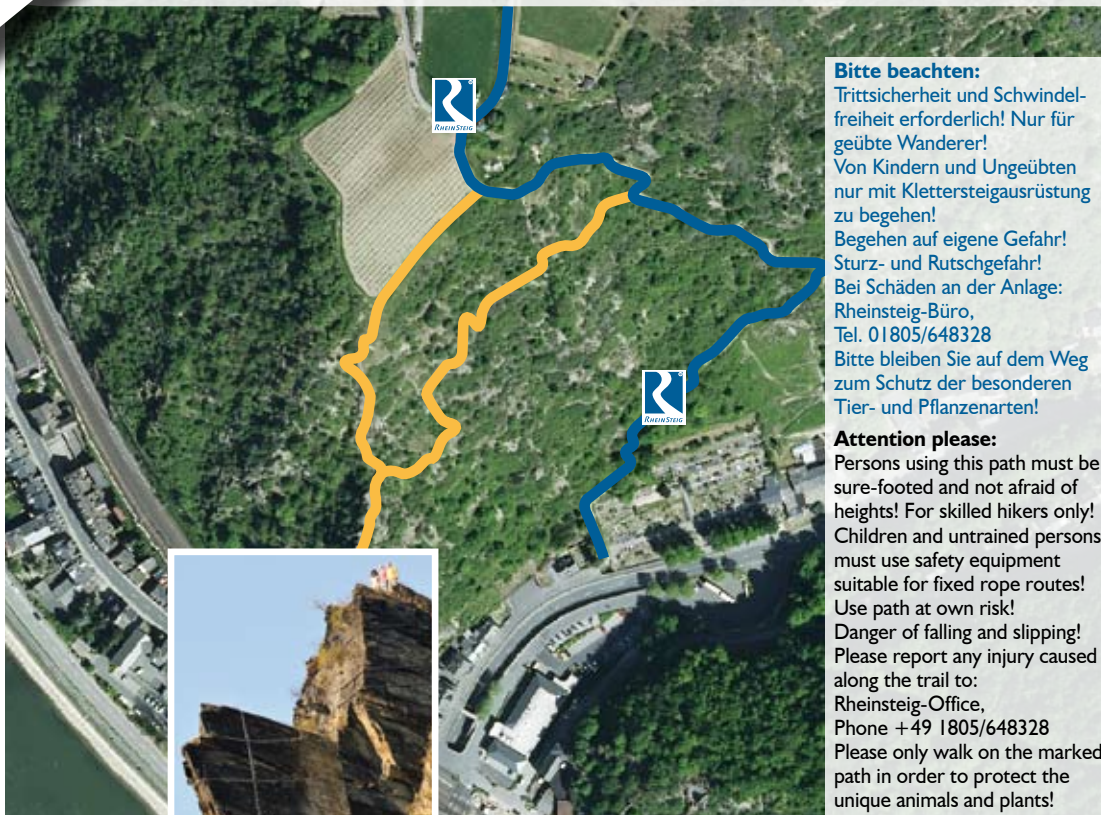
RHEINSTEIG

RHEINSTEIG

Bitte beachten:
Trittsicherheit und Schwindelfreiheit erforderlich! Nur für geübte Wanderer!
Von Kindern und Ungeübten nur mit Klettersteigausrüstung zu begehen!
Begehen auf eigene Gefahr!
Sturz- und Rutschgefahr!
Bei Schäden an der Anlage:
Rheinsteig-Büro,
Tel. 01805/648328
Bitte bleiben Sie auf dem Weg zum Schutz der besonderen Tier- und Pflanzenarten!

Attention please:
Persons using this path must be sure-footed and not afraid of heights! For skilled hikers only!
Children and untrained persons must use safety equipment suitable for fixed rope routes!
Use path at own risk!
Danger of falling and slipping!
Please report any injury caused along the trail to:
Rheinsteig-Office,
Phone +49 1805/648328
Please only walk on the marked path in order to protect the unique animals and plants!